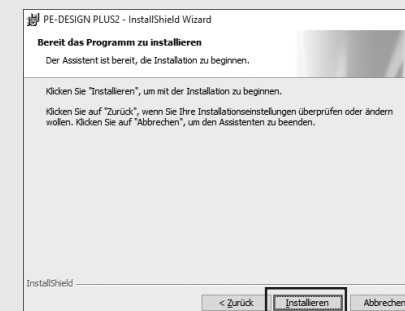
PE-DESIGN PLUS2 - InstallShield Wizard

Bereit das Programm zu installieren

Der Assistent ist bereit, die Installation zu beginnen.

Klicken Sie "Installieren", um mit der Installation zu beginnen.

Klicken Sie auf "Zurück", wenn Sie Ihre Installationseinstellungen überprüfen oder ändern wollen. Klicken Sie auf "Abbrechen", um den Assistenten zu beenden.

InstallShield

< Zurück

Installieren

Abbrechen